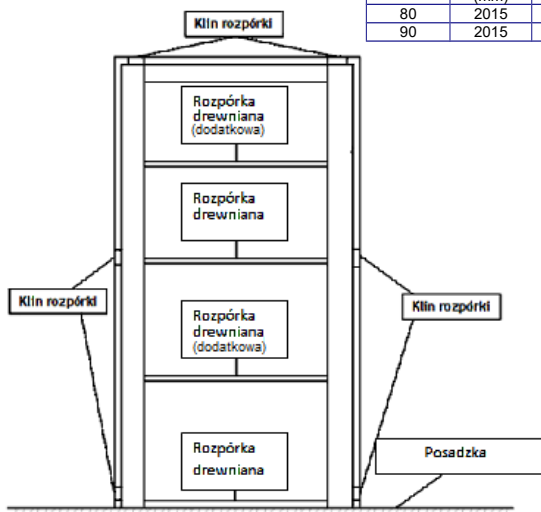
Klin rozpórki

| (mm) | | |
|---|---|---|
| 80 | 2015 | |
| 90 | 2015 | |

Rozpórka drewniana (dodatkowa)

Rozpórka drewniana

Klin rozpórki

Rozpórka drewniana (dodatkowa)

Klin rozpórki

Rozpórka drewniana

Posadzka